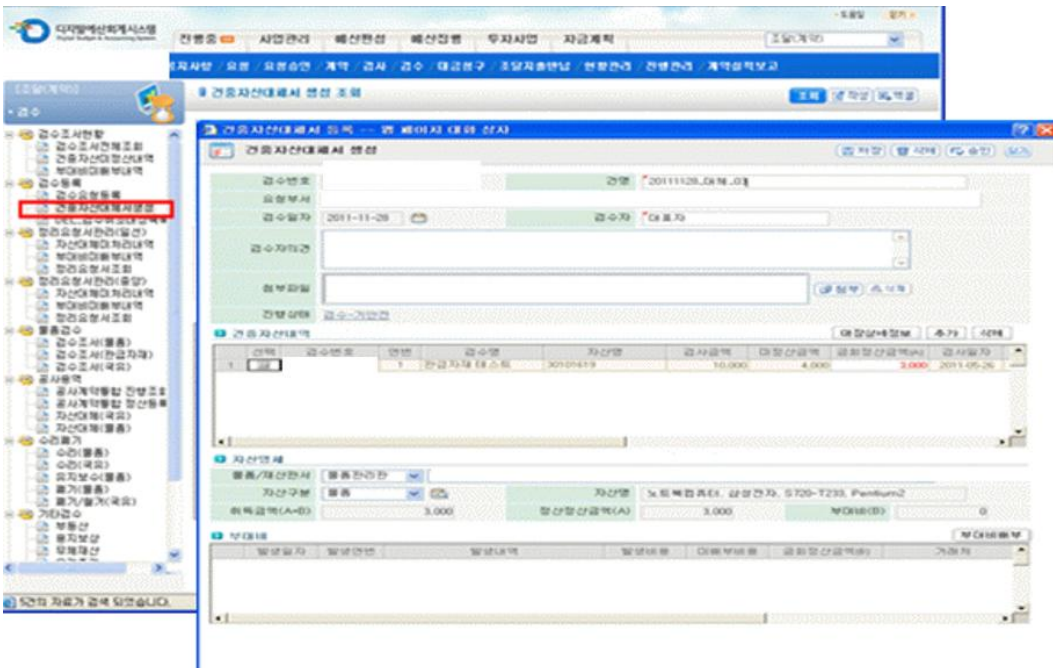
디지털예산회계시스템
Digital Budget & Accounting System
진행중
사업관리
예산편성
예산집행
우자사업
자금계획
조달(계약)

자사방 / 요청 / 요청승인 / 계약 / 검사 / 검수 / 대금청구 / 조달지출관리 / 현황관리 / 진행관리 / 계약실적보고

[조달(계약)]
검수

검수조서현황
검수조서전체조회
건중자산대장산내역
부대비대용부내역
검수등록
검수요청등록
건중자산대체서생성
장려요청서관리(일선)
자산대체미처리내역
부대비미용부내역
장려요청서조회
장려요청서관리(중앙)
자산대체미처리내역
부대비미용부내역
장려요청서조회
물품검수
검수조서(물품)
검수조서(한금자재)
검수조서(국유)
공사등록
공사계약통합 진행조회
공사계약통합 정산등록
자산대체(국유)
자산대체(물품)
수리폐기
수리(물품)
수리(국유)
유지보수(물품)
폐기(물품)
폐기/멸각(국유)
기타검수
부동산
용지보상
무체재산

건중자산대체서 생성 조회
조회
작성
엑셀

건중자산대체서 등록 -- 웹 페이지 대화 상자
건중자산대체서 생성
저장
삭제
승인
닫기

검수번호
건명
*20111128_대체_01
요청부서
검수일자
2011-11-28
검수자
*대표자
검수자의견
첨부파일
첨부
삭제
진행상태
검수-기안전

건중자산내역
대장상세정보
추가
삭제

| 선택 | 검수번호 | 연번 | 검수명 | 자산명 | 검사금액 | 미정산금액 | 금회정산금액(A) | 검사일자 |
|---|---|---|---|---|---|---|---|---|
| 1 | | 1 | 한금자재 테스트 | 30101419 | 10,000 | 4,000 | 3,000 | 2011-05-26 |

자산명세
물품/재산관리
물품관리관
자산구분
물품
자산명
노트북컴퓨터, 삼성전자, S720-T230, Pentium2
취득금액(A+B)
3,000
정산정산금액(A)
3,000
부대비(B)
0

부대비
부대비용부

| 발생일자 | 발생연번 | 발생내역 | 발생비용 | 미용부비용 | 금회정산금액(B) | 거래처 |
|---|---|---|---|---|---|---|

5건의 자료가 검색 되었습니다.